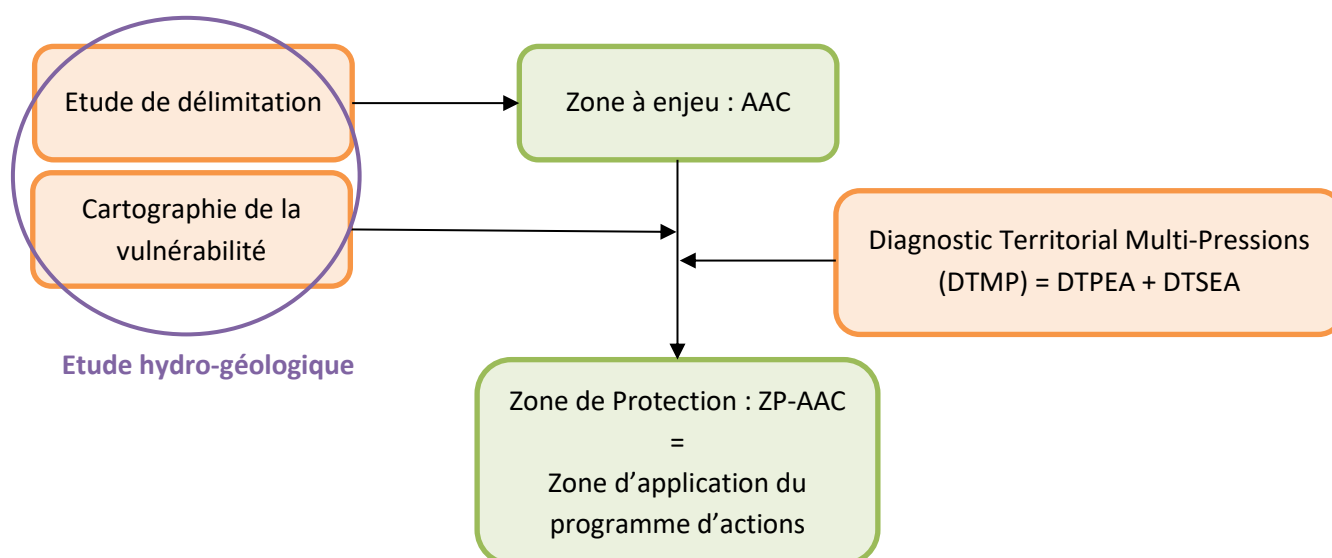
Etude de délimitation

Zone à enjeu : AAC

Cartographie de la vulnérabilité

Diagnostic Territorial Multi-Pressions (DTMP) = DTPEA + DTSEA

Etude hydro-géologique

Zone de Protection : ZP-AAC
=
Zone d’application du programme d’actions